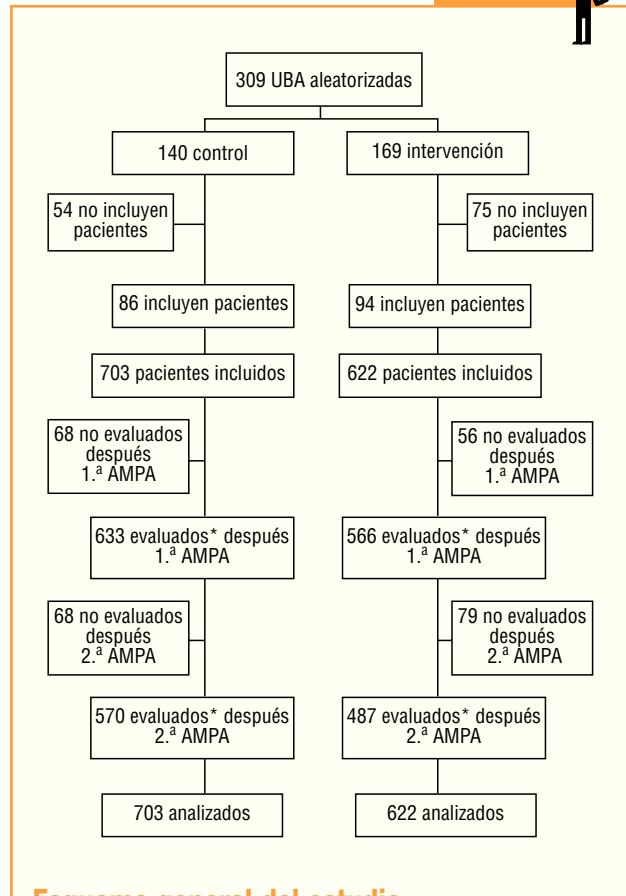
309 UBA aleatorizadas

140 control

169 intervención

54 no incluyen pacientes

75 no incluyen pacientes

86 incluyen pacientes

94 incluyen pacientes

703 pacientes incluidos

622 pacientes incluidos

68 no evaluados después 1.ª AMPA

56 no evaluados después 1.ª AMPA

633 evaluados* después 1.ª AMPA

566 evaluados* después 1.ª AMPA

68 no evaluados después 2.ª AMPA

79 no evaluados después 2.ª AMPA

570 evaluados* después 2.ª AMPA

487 evaluados* después 2.ª AMPA

703 analizados

622 analizados

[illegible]